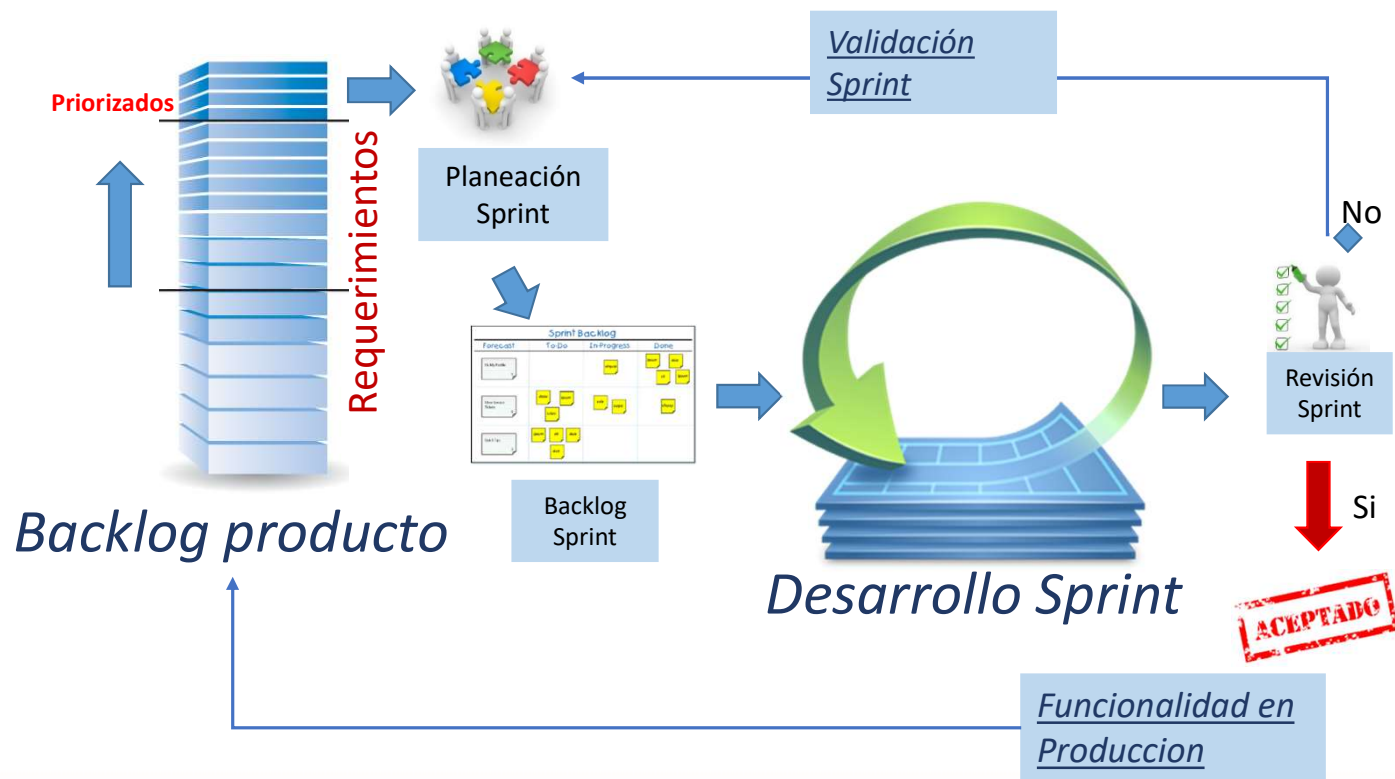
Validación Sprint

Priorizados

Requerimientos

Planeación Sprint

No

Sprint Backlog

| Forecast | To-Do | In-Progress | Done |
|---|---|---|---|

Revisión Sprint

Backlog Sprint

Si

Backlog producto

Desarrollo Sprint

ACEPTADO

Funcionalidad en Produccion